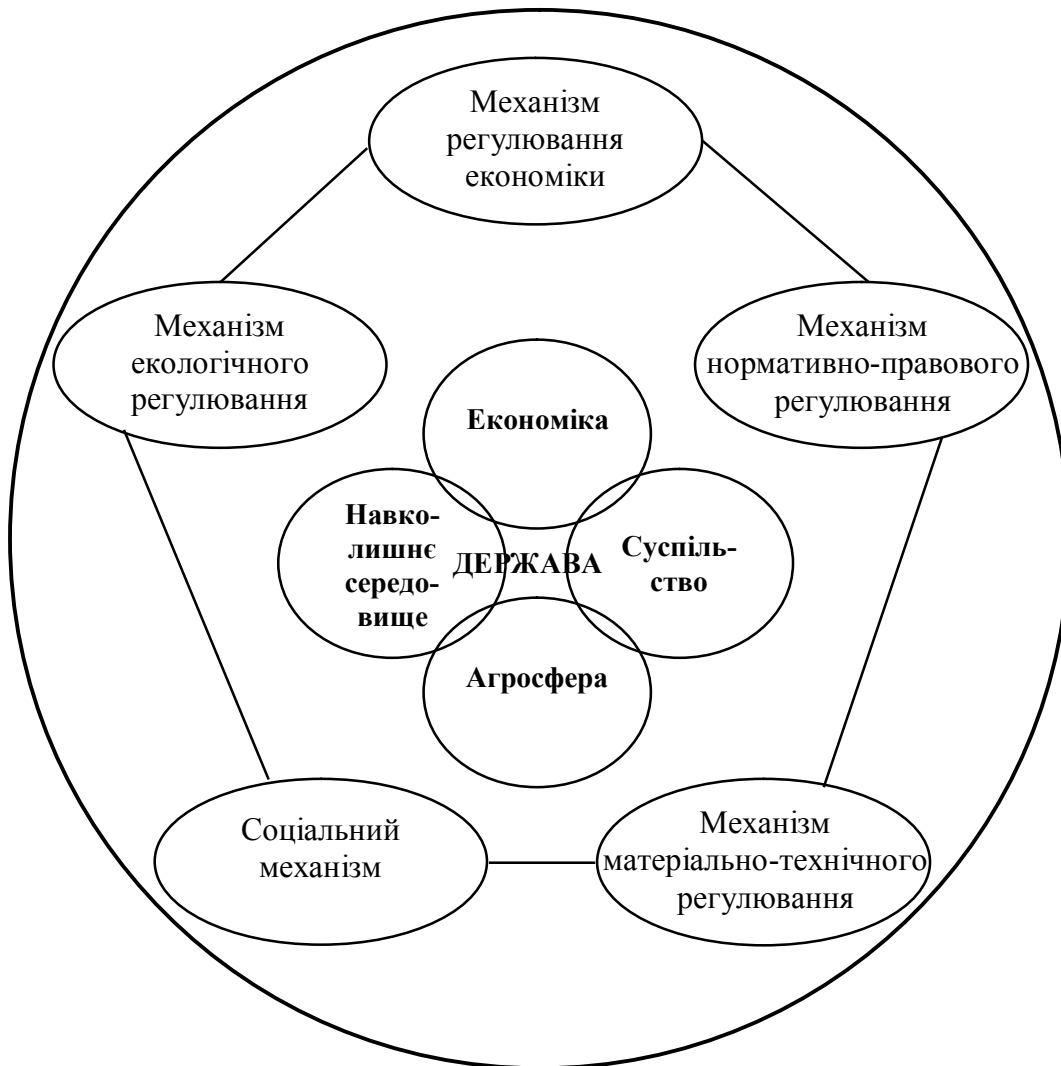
Механізм регулювання економіки

Механізм екологічного регулювання

Механізм нормативно-правового регулювання

Економіка

Навколишнє середовище

ДЕРЖАВА

Суспільство

Агросфера

Соціальний механізм

Механізм матеріально-технічного регулювання